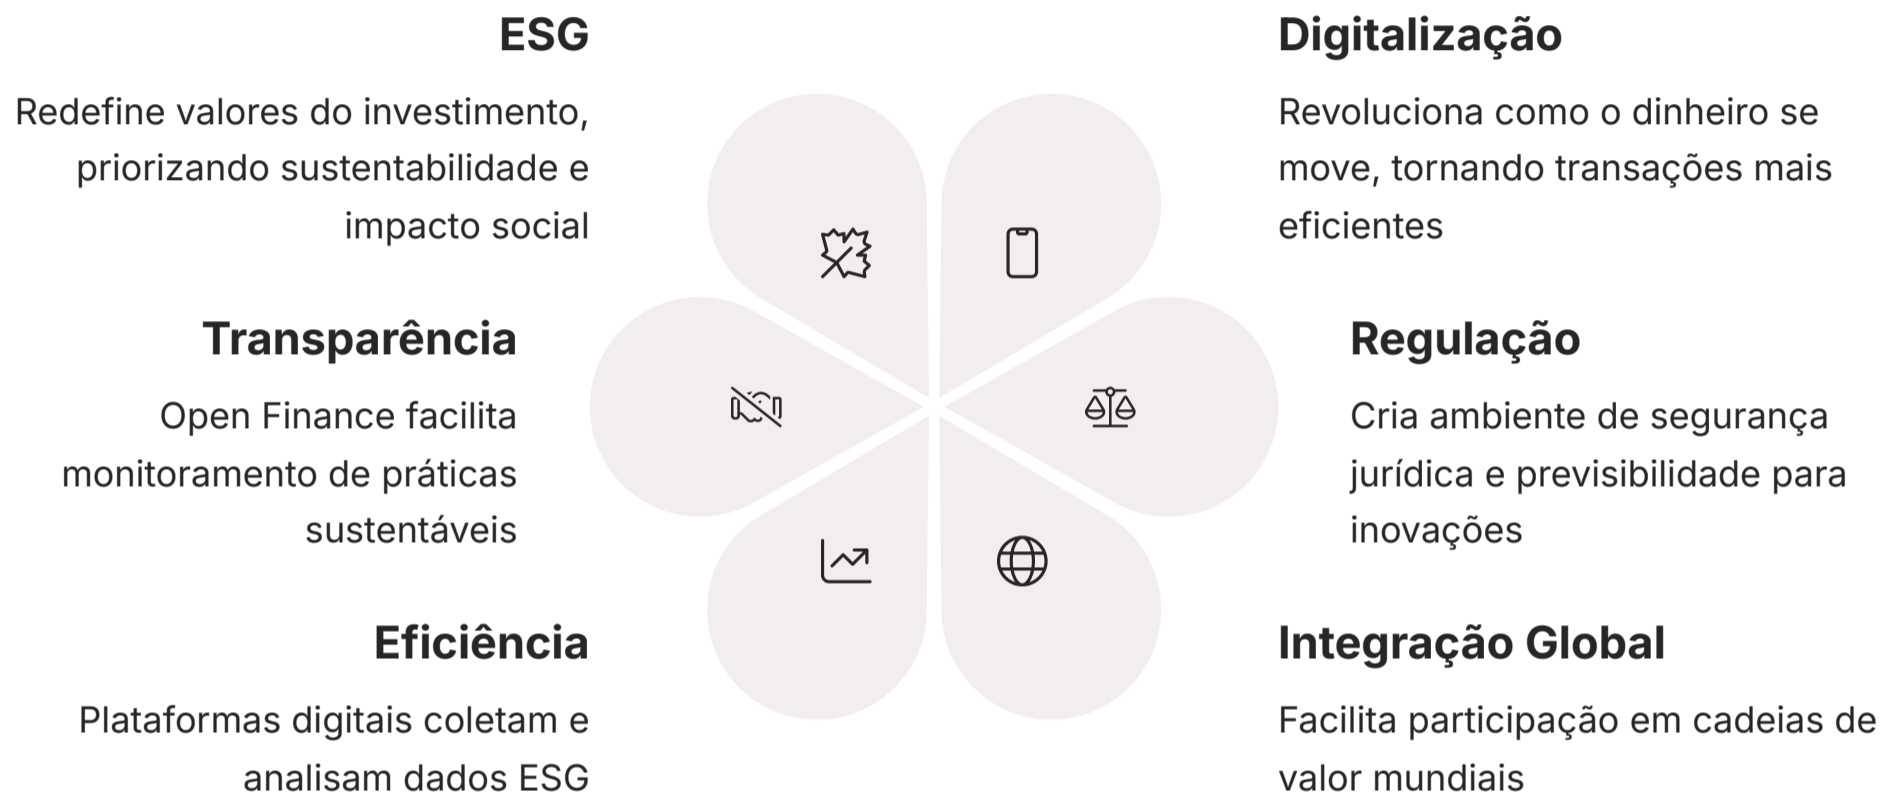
ESG

Redefine valores do investimento, priorizando sustentabilidade e impacto social

Transparência

Open Finance facilita monitoramento de práticas sustentáveis

Eficiência

Plataformas digitais coletam e analisam dados ESG

Digitalização

Revoluciona como o dinheiro se move, tornando transações mais eficientes

Regulação

Cria ambiente de segurança jurídica e previsibilidade para inovações

Integração Global

Facilita participação em cadeias de valor mundiais